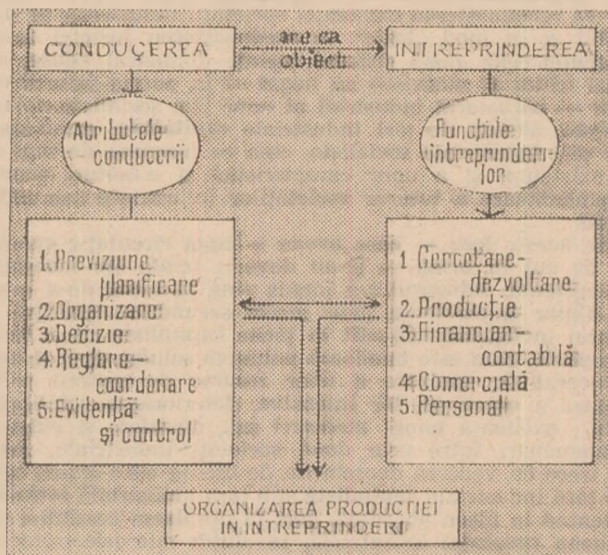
CONDUCEREA

are ca obiect

INTREPRINDEREA

Atributele conducerii

Funcțiile intreprinderilor

1. Previziune planificare
2. Organizare
3. Decizie
4. Reglare-coordonare
5. Evidență și control

1. Cercetare-dezvoltare
2. Producție
3. Financiar-contabilă
4. Comercială
5. Personal

ORGANIZAREA PRODUCTIEI IN INTREPRINDERI